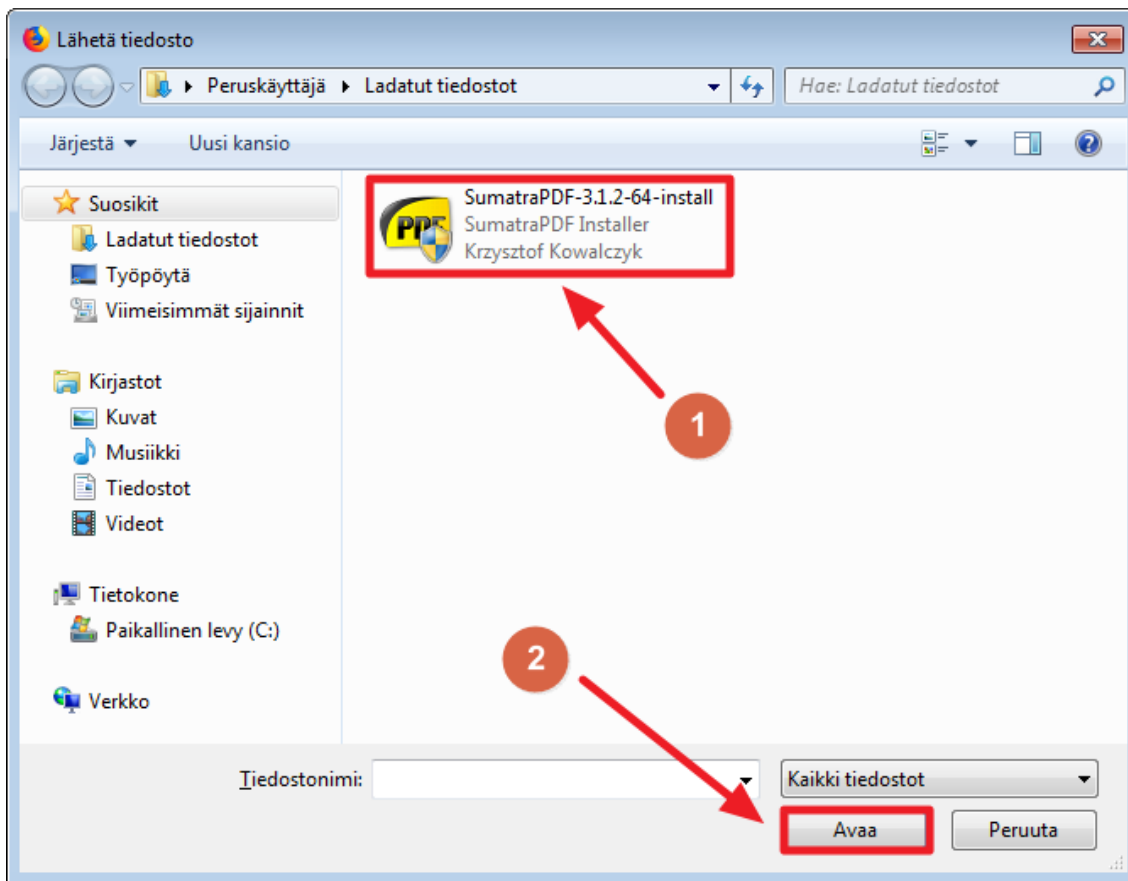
Lähetä tiedosto

Peruskäyttäjä ▸ Ladatut tiedostot

Hae: Ladatut tiedostot

Järjestä ▾ Uusi kansio

Suosikit
Ladatut tiedostot
Työpöytä
Viimeisimmät sijainnit

Kirjastot
Kuvat
Musiikki
Tiedostot
Videot

Tietokone
Paikallinen levy (C:)

Verkko

PDF
SumatraPDF-3.1.2-64-install
SumatraPDF Installer
Krzysztof Kowalczyk

1

2

Tiedostonimi:

Kaikki tiedostot

Avaa

Peruuta